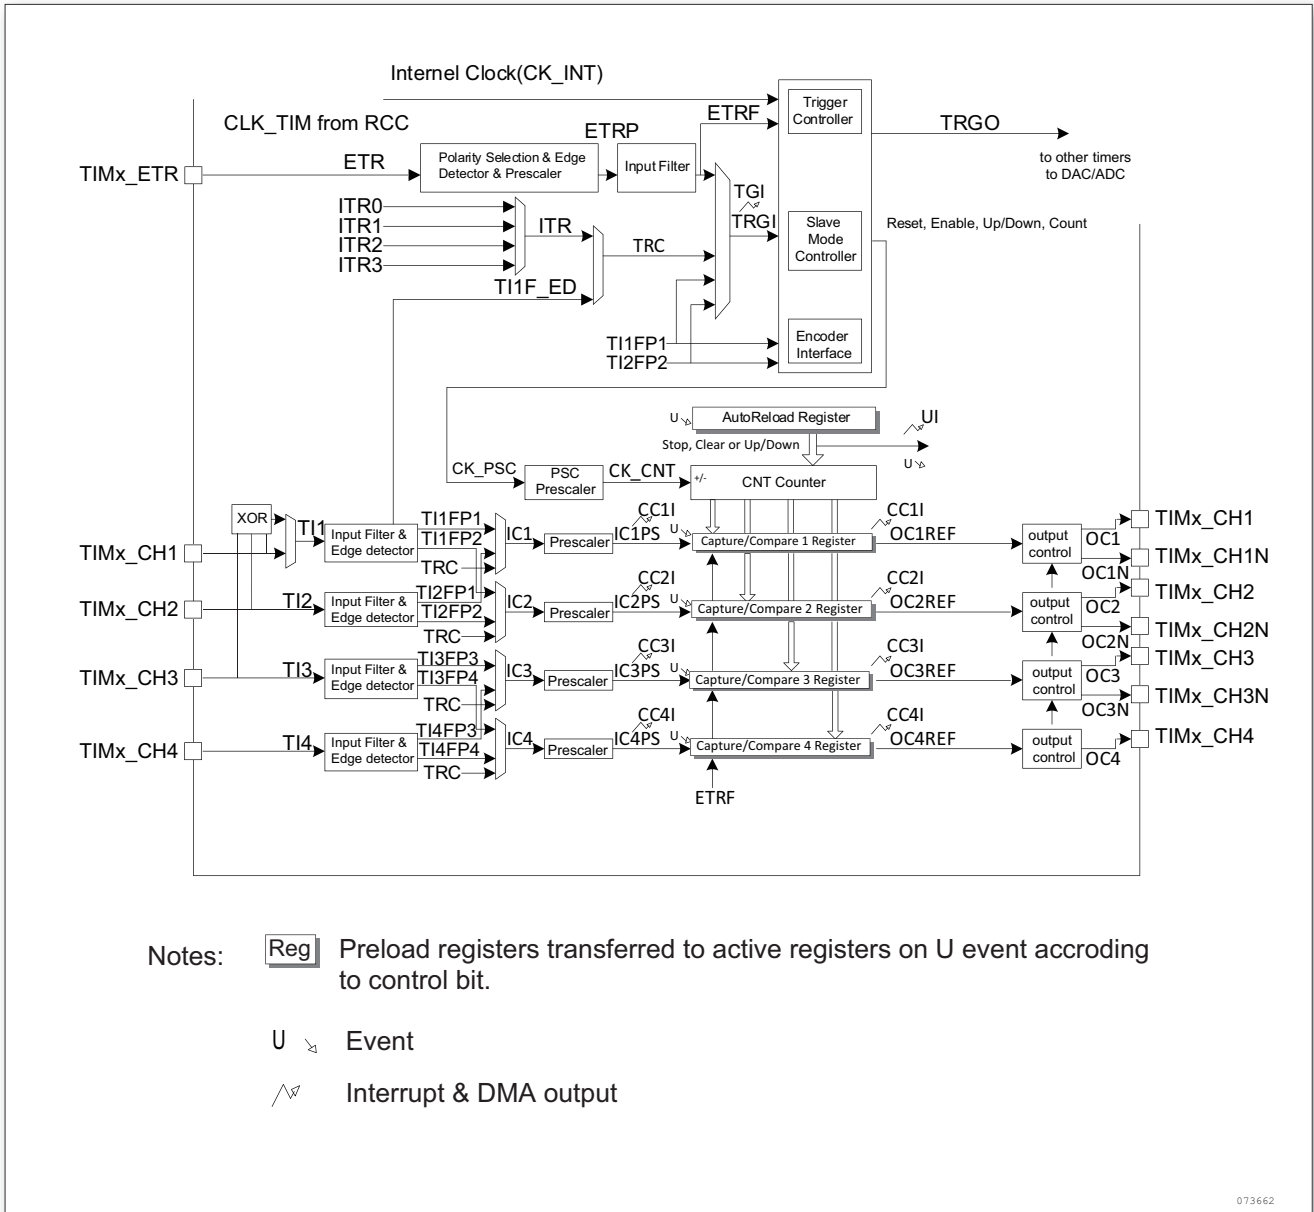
Internel Clock(CK_INT)

CLK_TIM from RCC

Trigger Controller

TRGO

to other timers
to DAC/ADC

ETRF

ETRP

TIMx_ETR

ETR

Polarity Selection & Edge Detector & Prescaler

Input Filter

TGI

TRGI

ITR0
ITR1
ITR2
ITR3

ITR

TRC

Slave Mode Controller

Reset, Enable, Up/Down, Count

TI1F_ED

TI1FP1
TI2FP2

Encoder Interface

U

AutoReload Register

UI

Stop, Clear or Up/Down

U

CK_PSC

PSC Prescaler

CK_CNT

+/-

CNT Counter

XOR

TI1

Input Filter & Edge detector

TI1FP1
TI1FP2
TRC

IC1

Prescaler

CC1I

IC1PS

U

Capture/Compare 1 Register

CC1I

OC1REF

output control

OC1

TIMx_CH1

TIMx_CH1N

OC1N

TIMx_CH1

TIMx_CH2

TI2

Input Filter & Edge detector

TI2FP1
TI2FP2
TRC

IC2

Prescaler

CC2I

IC2PS

U

Capture/Compare 2 Register

CC2I

OC2REF

output control

OC2

TIMx_CH2

TIMx_CH2N

OC2N

TIMx_CH3

TI3

Input Filter & Edge detector

TI3FP3
TI3FP4
TRC

IC3

Prescaler

CC3I

IC3PS

U

Capture/Compare 3 Register

CC3I

OC3REF

output control

OC3

TIMx_CH3

TIMx_CH3N

OC3N

TIMx_CH4

TI4

Input Filter & Edge detector

TI4FP3
TI4FP4
TRC

IC4

Prescaler

CC4I

IC4PS

U

Capture/Compare 4 Register

CC4I

OC4REF

output control

OC4

TIMx_CH4

ETRF

Notes: Reg Preload registers transferred to active registers on U event accroding to control bit.

U Event

Interrupt & DMA output

073662